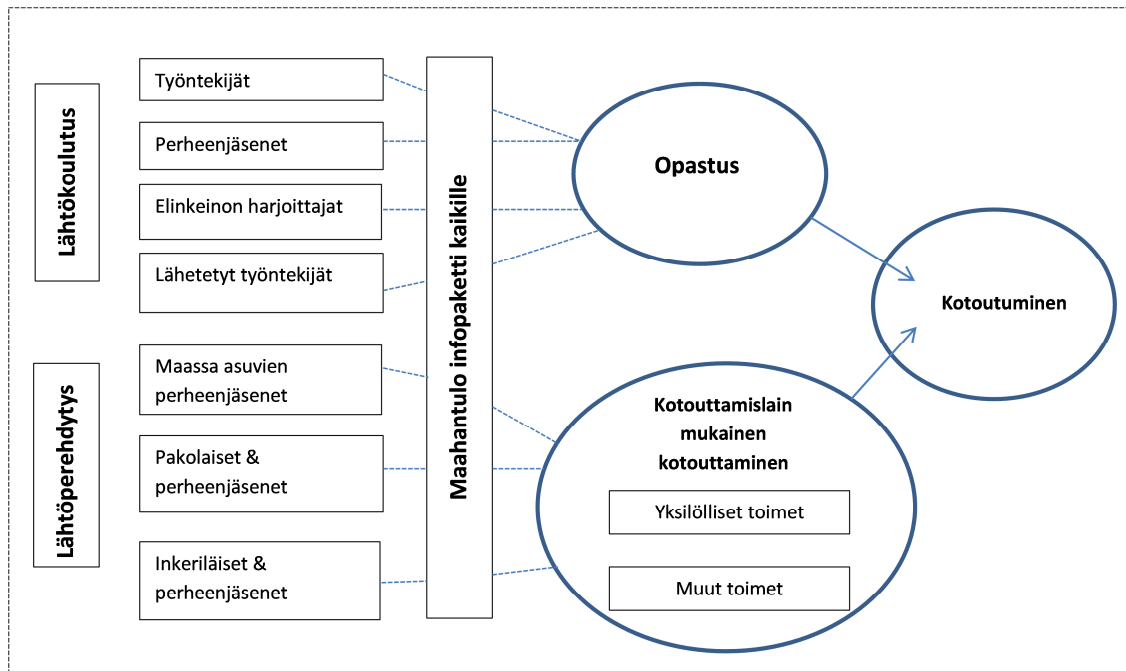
Lähtökoulutus

Lähtöperehdytys

Työntekijät

Perheenjäsenet

Elinkeinon harjoittajat

Lähetetyt työntekijät

Maassa asuvien perheenjäsenet

Pakolaiset & perheenjäsenet

Inkeriläiset & perheenjäsenet

Maahantulo infopaketti kaikille

Opastus

Kotouttamislain mukainen kotouttaminen

Yksilölliset toimet

Muut toimet

Kotoutuminen